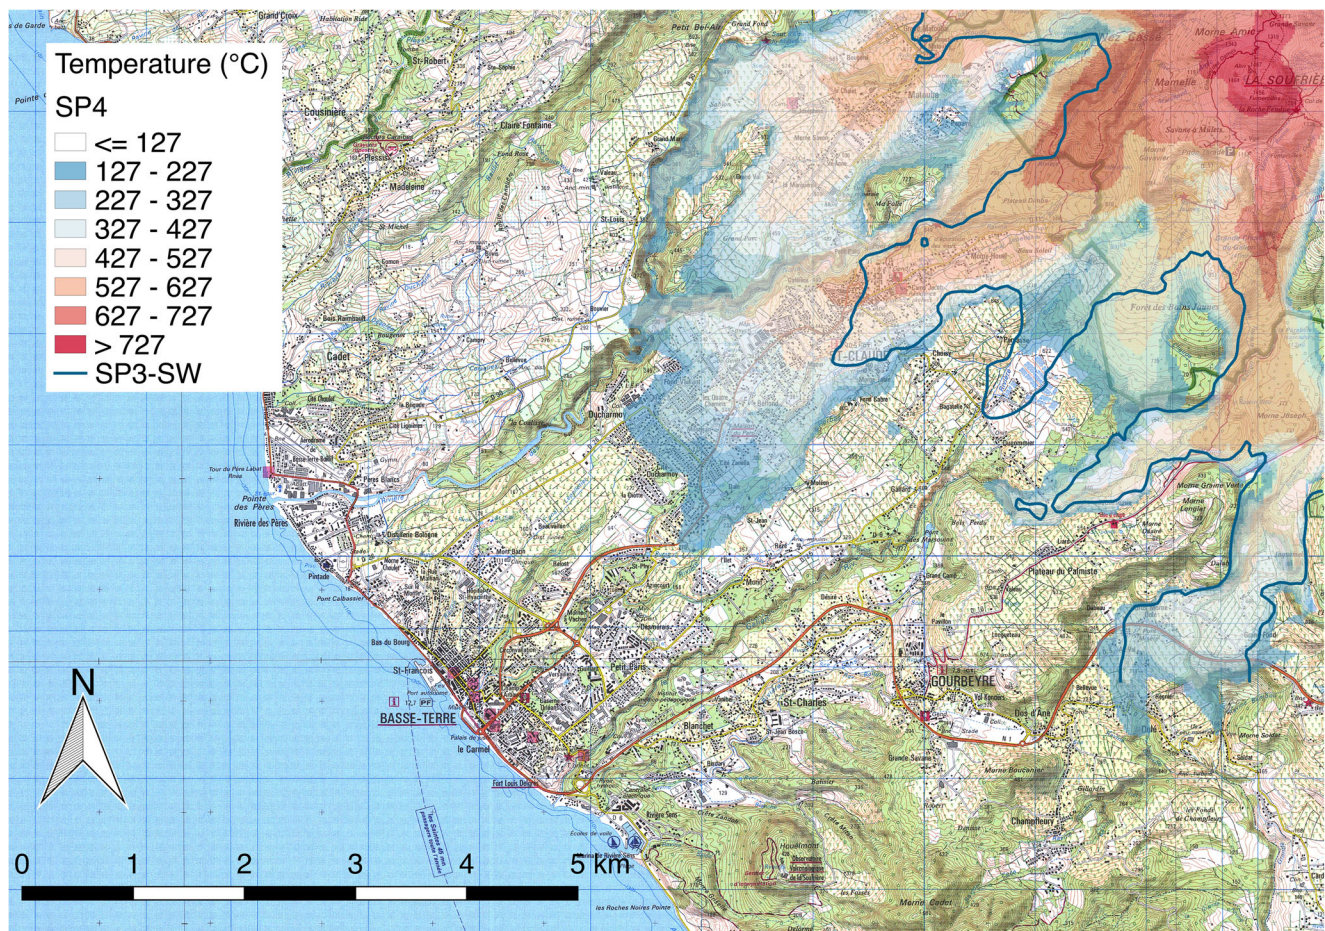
Temperature (°C)
SP4
<= 127
127 - 227
227 - 327
327 - 427
427 - 527
527 - 627
627 - 727
> 727
SP3-SW

Grand Croix
St-Robert
Cousinière
Plessis
Madeleine
Claire Fontaine
Petit Bel-Air
Grand Fond
St-Louis
Matouba
Morne Amic
LA SOUFRIÈRE
Mamelle
Savane à Mulets
Cadet
Bellevue
Ducharmoy
Choisy
Papaye
Forêt des Bains Jaunes
Morne Joseph
St-CLAUDE
Tour du Père Labat
Pointe des Pères
Rivière des Pères
Pintade
Pont Calbassier
Bas du Bourg
St-François
BASSE-TERRE
le Carmel
Fort Louis Delgrès
Petit Paris
Blanchet
St-Charles
GOURBEYRE
Plateau du Palmiste
Morne Grand Voûte
Morne Langlet
Dos d'Âne
Grande Savane
Morne Boucanier
Champfleury
Houëlmont
Rivière Sens
Les Roches Noires Pointe
Morne Cadet
Stade
N 1

N

0 1 2 3 4 5 km